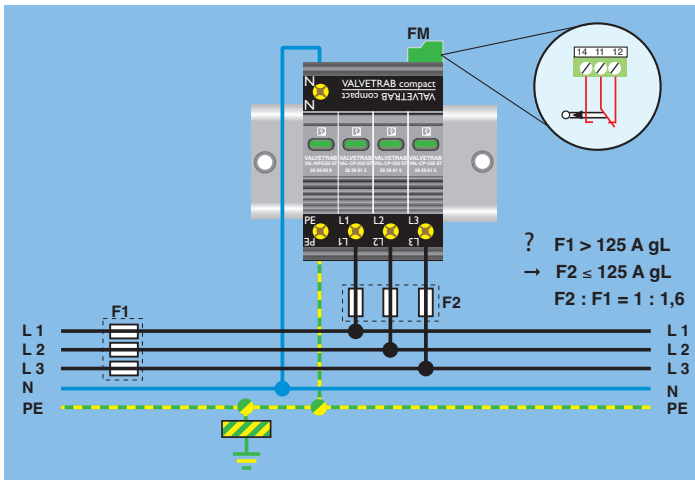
FM

14 11 12

N
N

VALVETRAB compact
VALVETRAB compact

VALVETRAB VAL-NPE260 ST 28 59 65 9
VALVETRAB VAL-CP-350 ST 28 59 61 5
VALVETRAB VAL-CP-350 ST 28 59 61 5
VALVETRAB VAL-CP-350 ST 28 59 61 5

PE L1 L2 L3
PE L1 L2 L3

? F1 > 125 A gL
→ F2 ≤ 125 A gL
F2 : F1 = 1 : 1,6

F1
F2

L 1
L 2
L 3
N
PE

L 1
L 2
L 3
N
PE